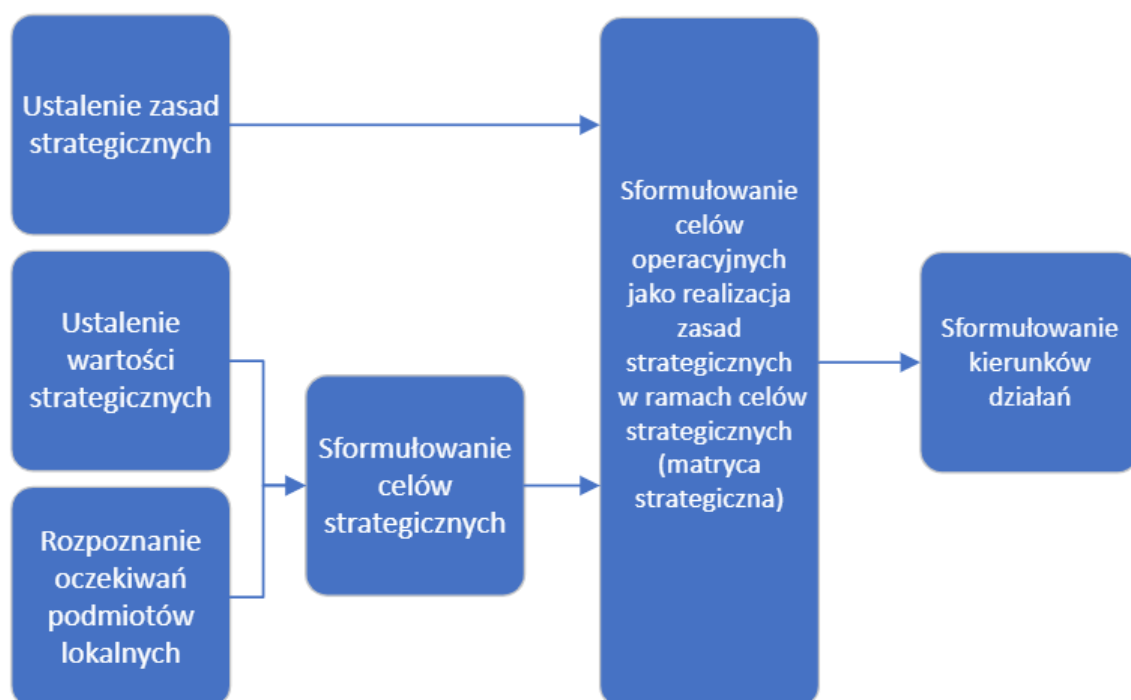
Ustalenie zasad strategicznych

Ustalenie wartości strategicznych

Rozpoznanie oczekiwań podmiotów lokalnych

Sformułowanie celów strategicznych

Sformułowanie celów operacyjnych jako realizacja zasad strategicznych w ramach celów strategicznych (matryca strategiczna)

Sformułowanie kierunków działań